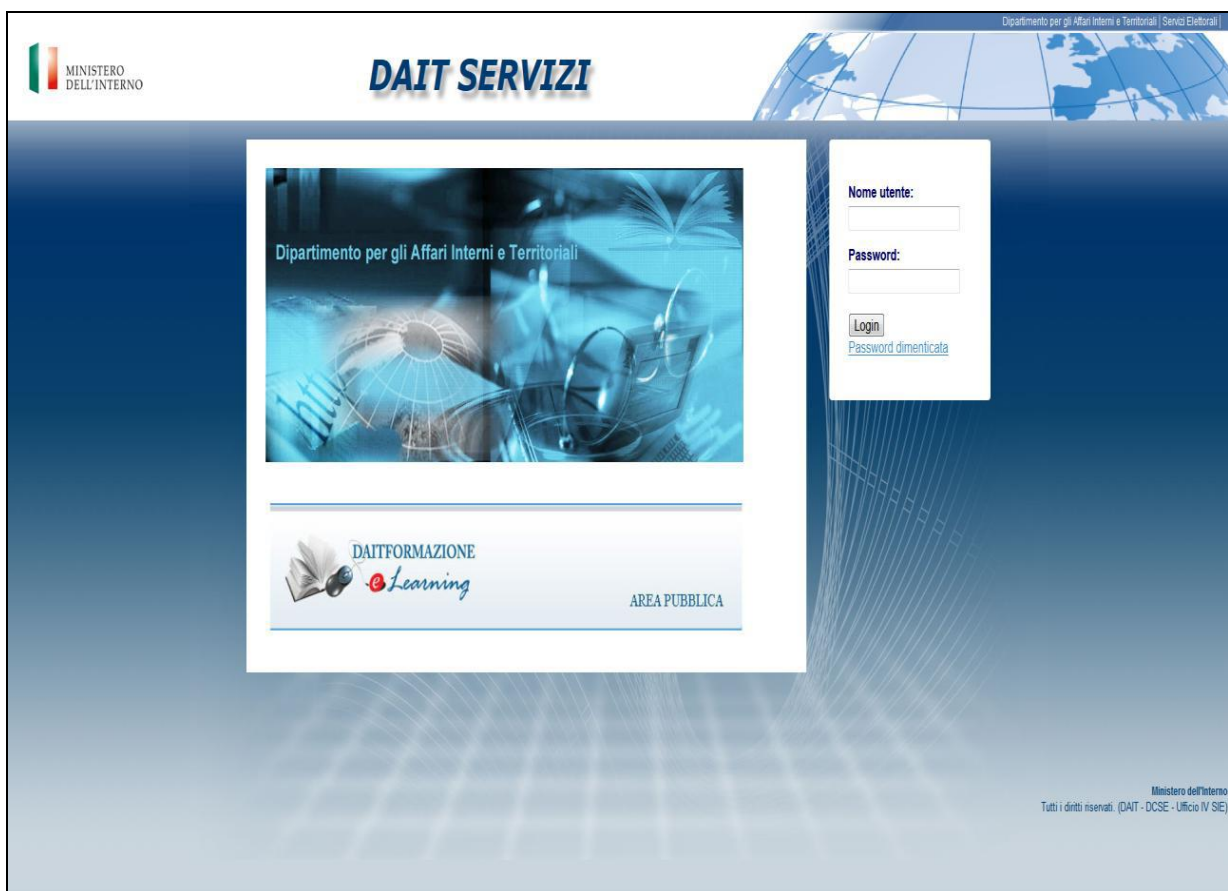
Dipartimento per gli Affari Interni e Territoriali | Servizi Elettorali |

MINISTERO DELL'INTERNO

DAIT SERVIZI

Dipartimento per gli Affari Interni e Territoriali

Nome utente:

Password:

Login

Password dimenticata

DAITFORMAZIONE

eLearning

AREA PUBBLICA

Ministero dell'Interno
Tutti i diritti riservati. (DAIT - DCSE - Ufficio IV SIE)